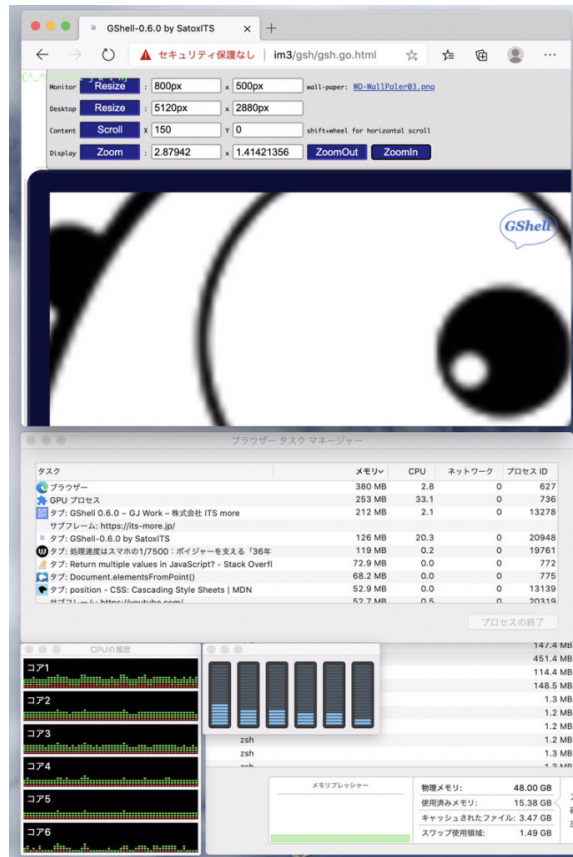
GShell-0.6.0 by SatoxITS

セキュリティ保護なし | im3/gsh/gsh.go.html

Monitor Resize : 800px x 500px wall-paper: WD-WallPaler03.png

Desktop Resize : 5120px x 2880px

Content Scroll X 150 Y 0 shift+wheel for horizontal scroll

Display Zoom : 2.87942 x 1.41421356 ZoomOut ZoomIn

GShell

ブラウザー タスク マネージャー

| タスク | メモリ | CPU | ネットワーク | プロセス ID |
|---|---|---|---|---|
| ブラウザー | 380 MB | 2.8 | 0 | 627 |
| GPU プロセス | 253 MB | 33.1 | 0 | 736 |
| タブ: GShell 0.6.0 – GJ Work – 株式会社 ITS more | 212 MB | 2.1 | 0 | 13278 |
| サブフレーム: https://its-more.jp/ | | | | |
| タブ: GShell-0.6.0 by SatoxITS | 126 MB | 20.3 | 0 | 20948 |
| タブ: 処理速度はスマホの1/7500：ボイジャーを支える「36年 | 119 MB | 0.2 | 0 | 19761 |
| タブ: Return multiple values in JavaScript? - Stack Overfl | 72.9 MB | 0.0 | 0 | 772 |
| タブ: Document.elementsFromPoint() | 68.2 MB | 0.0 | 0 | 775 |
| タブ: position - CSS: Cascading Style Sheets \| MDN | 52.9 MB | 0.0 | 0 | 13139 |
| サブフレーム: https://youtube.com/ | 52.7 MB | 0.5 | 0 | 20319 |

プロセスの終了

CPUの履歴

コア1
コア2
コア3
コア4
コア5
コア6

147.4 MB
451.4 MB
114.4 MB
148.5 MB
1.3 MB
1.2 MB
1.2 MB
1.2 MB
zsh 1.2 MB
zsh 1.3 MB

メモリプレッシャー

物理メモリ: 48.00 GB
使用済みメモリ: 15.38 GB
キャッシュされたファイル: 3.47 GB
スワップ使用領域: 1.49 GB